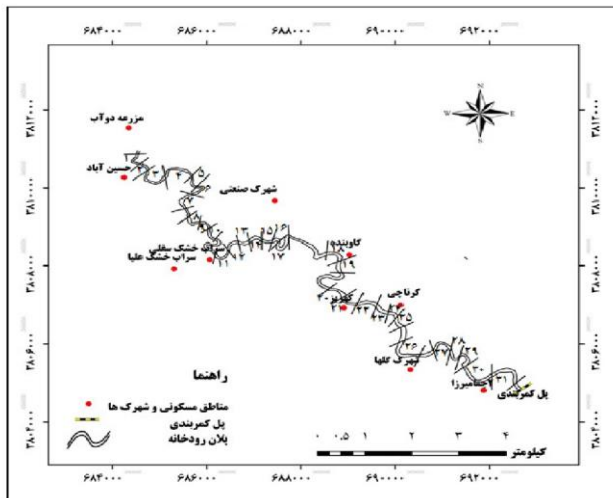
۶۸۴۰۰۰ ۶۸۶۰۰۰ ۶۸۸۰۰۰ ۶۹۰۰۰۰ ۶۹۲۰۰۰

۳۸۱۲۰۰۰
۳۸۱۰۰۰۰
۳۸۰۸۰۰۰
۳۸۰۶۰۰۰
۳۸۰۴۰۰۰

N
W E
S

مزرعه دوآب
حسین آباد
شهرک صنعتی
سراب خشک سفلی
سراب خشک علیا
کاویندی
کرناچی
کمتر
شهرک گلها
حاجی میرزا
پل کمربندی

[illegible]

راهنما
مناطق مسکونی و شهرک ها
پل کمربندی
پلان رودخانه

۰ ۰.۵ ۱ ۲ ۳ ۴
کیلومتر

۶۸۴۰۰۰ ۶۸۶۰۰۰ ۶۸۸۰۰۰ ۶۹۰۰۰۰ ۶۹۲۰۰۰